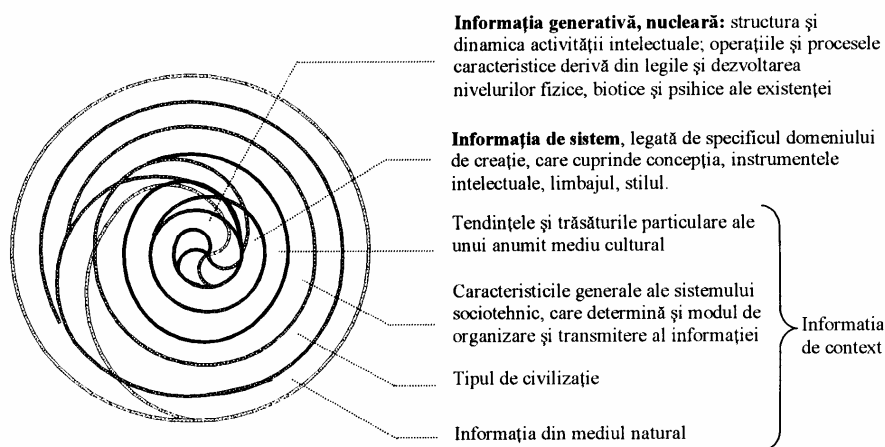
**Informația generativă, nucleară:** structura și dinamica activității intelectuale; operațiile și procesele caracteristice derivă din legile și dezvoltarea nivelurilor fizice, biotice și psihice ale existenței

**Informația de sistem**, legată de specificul domeniului de creație, care cuprinde concepția, instrumentele intelectuale, limbajul, stilul.

Tendințele și trăsăturile particulare ale unui anumit mediu cultural

Caracteristicile generale ale sistemului sociotehnic, care determină și modul de organizare și transmitere al informației

Tipul de civilizație

Informația din mediul natural

Informatia de context